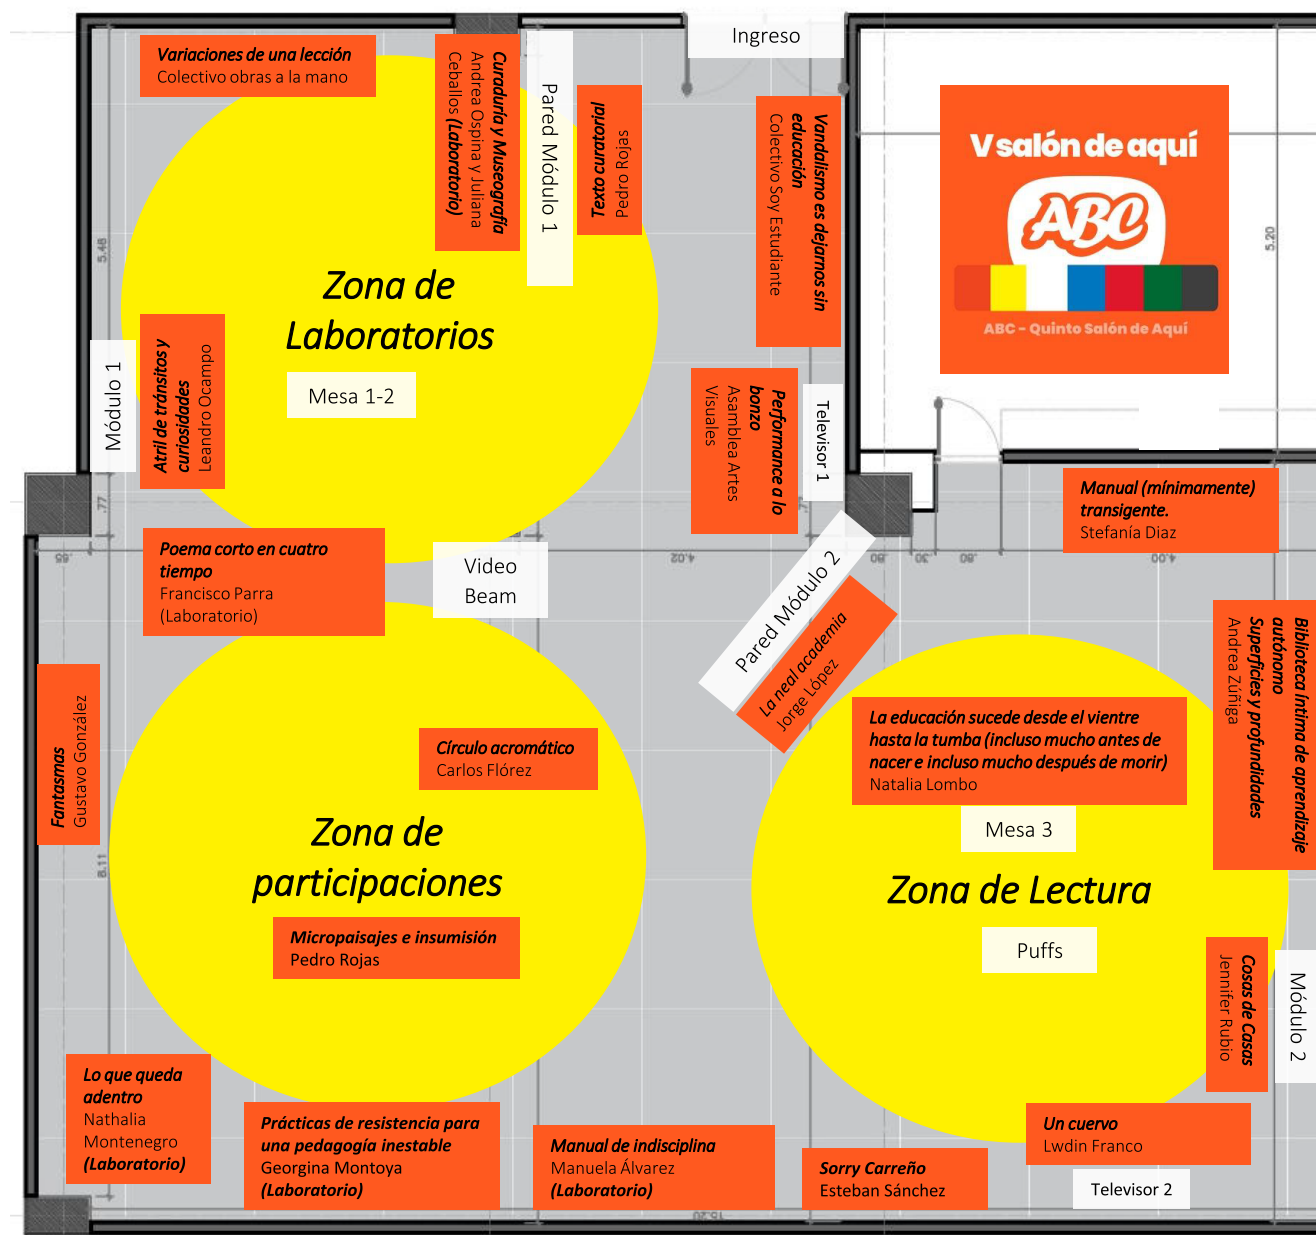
Variaciones de una lección
Colectivo obras a la mano

Curaduría y Museografía
Andrea Ospina y Juliana Ceballos (Laboratorio)

Pared Módulo 1

Texto curatorial
Pedro Rojas

Ingreso

Vandalismo es dejarnos sin educación
Colectivo Soy Estudiante

V salón de aquí
ABC
ABC - Quinto Salón de Aquí

5.46

5.20

Zona de Laboratorios

Mesa 1-2

Módulo 1

Atril de tránsitos y curiosidades
Leandro Ocampo

Performance a lo bonzo
Asamblea Artes Visuales

Televisor 1

Manual (mínimamente) transigente.
Stefanía Diaz

Poema corto en cuatro tiempo
Francisco Parra (Laboratorio)

Video Beam

Pared Módulo 2

La neal academia
Jorge López

Biblioteca íntima de aprendizaje autónomo
Superficies y profundidades
Andrea Zúñiga

Fantasmas
Gustavo González

Círculo acromático
Carlos Flórez

La educación sucede desde el vientre hasta la tumba (incluso mucho antes de nacer e incluso mucho después de morir)
Natalia Lombo

Mesa 3

Zona de participaciones

Zona de Lectura

Micropaisajes e insumisión
Pedro Rojas

Puffs

Cosas de Casas
Jennifer Rubio

Módulo 2

Lo que queda adentro
Nathalia Montenegro
(Laboratorio)

Prácticas de resistencia para una pedagogía inestable
Georgina Montoya
(Laboratorio)

Manual de indisciplina
Manuela Álvarez
(Laboratorio)

Sorry Carreño
Esteban Sánchez

Un cuervo
Lwdin Franco

Televisor 2